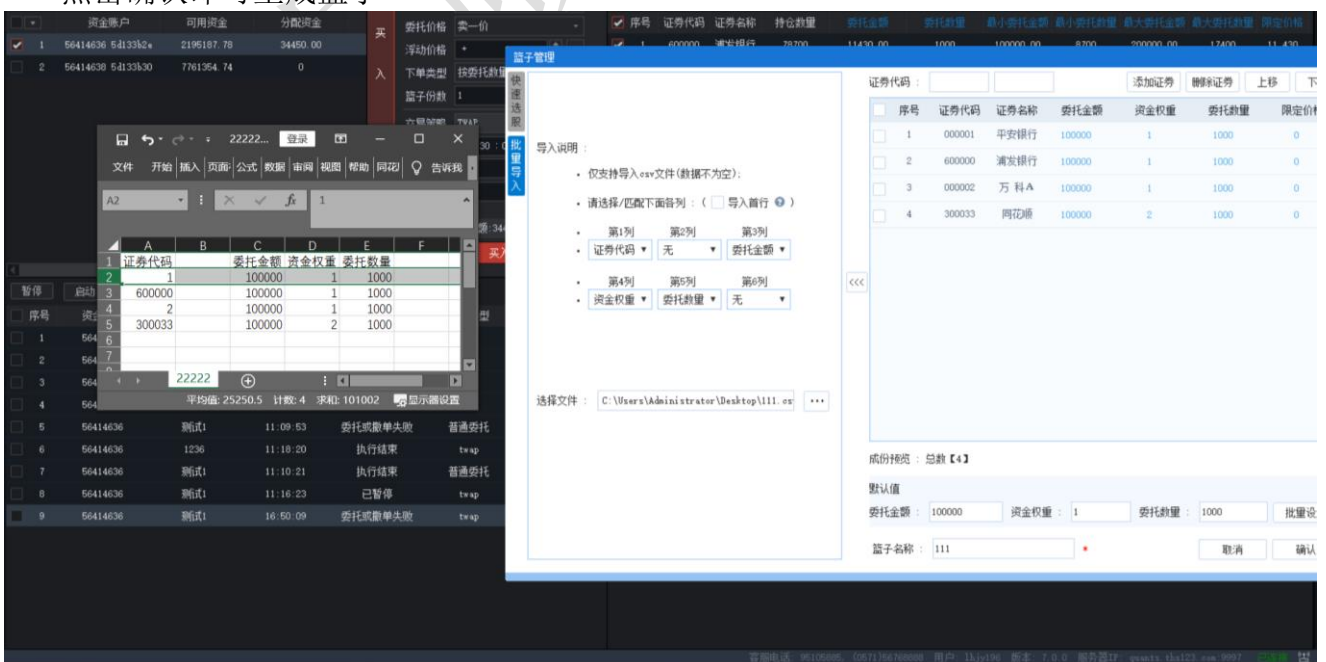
点击确认即可生成篮子

| | | 资金账户 | 可用资金 | 分配资金 |
|---|---|---|---|---|
| ✓ | 1 | 56414636 5d133b2a | 2195187.78 | 34450.00 |
| | 2 | 56414636 5d133b30 | 7761354.74 | 0 |

买
入

委托价格 卖一价
浮动价格
下单类型 按委托数量
篮子份数 1

✓ 序号 证券代码 证券名称 持仓数量 委托金额 委托数量 最小委托金额 最小委托数量 最大委托金额 最大委托数量 限定价格
1 600000 浦发银行 78700 11430.00 1000 100000.00 8700 200000.00 17400 11.430

篮子管理

快速选股
批量导入

导入说明：
• 仅支持导入csv文件(数据不为空);
• 请选择/匹配下面各列：（ 导入首行 ）
第1列 第2列 第3列
证券代码 ▾ 无 ▾ 委托金额 ▾
第4列 第5列 第6列
资金权重 ▾ 委托数量 ▾ 无 ▾

选择文件： C:\Users\Administrator\Desktop\111.csv ···

<<<

证券代码： 添加证券 删除证券 上移 下

| | 序号 | 证券代码 | 证券名称 | 委托金额 | 资金权重 | 委托数量 | 限定价格 |
|---|---|---|---|---|---|---|---|
| | 1 | 000001 | 平安银行 | 100000 | 1 | 1000 | 0 |
| | 2 | 600000 | 浦发银行 | 100000 | 1 | 1000 | 0 |
| | 3 | 000002 | 万 科A | 100000 | 1 | 1000 | 0 |
| | 4 | 300033 | 同花顺 | 100000 | 2 | 1000 | 0 |

成份预览：总数【4】
默认值
委托金额： 100000 资金权重： 1 委托数量： 1000 批量设
篮子名称： 111 * 取消 确认

22222... 登录
文件 开始 插入 页面 公式 数据 审阅 视图 帮助 同花 告诉我
A2 1

| | A | B | C | D | E | F |
|---|---|---|---|---|---|---|
| 1 | 证券代码 | | 委托金额 | 资金权重 | 委托数量 | |
| 2 | 1 | | 100000 | 1 | 1000 | |
| 3 | 600000 | | 100000 | 1 | 1000 | |
| 4 | 2 | | 100000 | 1 | 1000 | |
| 5 | 300033 | | 100000 | 2 | 1000 | |

22222
平均值: 25250.5 计数: 4 求和: 101002 显示器设置

暂停 启动
序号

| 5 | 56414636 | 测试1 | 11:09:53 | 委托或撤单失败 | 普通委托 |
|---|---|---|---|---|---|
| 6 | 56414636 | 1236 | 11:18:20 | 执行结束 | twap |
| 7 | 56414636 | 测试1 | 11:10:21 | 执行结束 | 普通委托 |
| 8 | 56414636 | 测试1 | 11:16:23 | 已暂停 | twap |
| 9 | 56414636 | 测试1 | 16:50:09 | 委托或撤单失败 | twap |

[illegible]